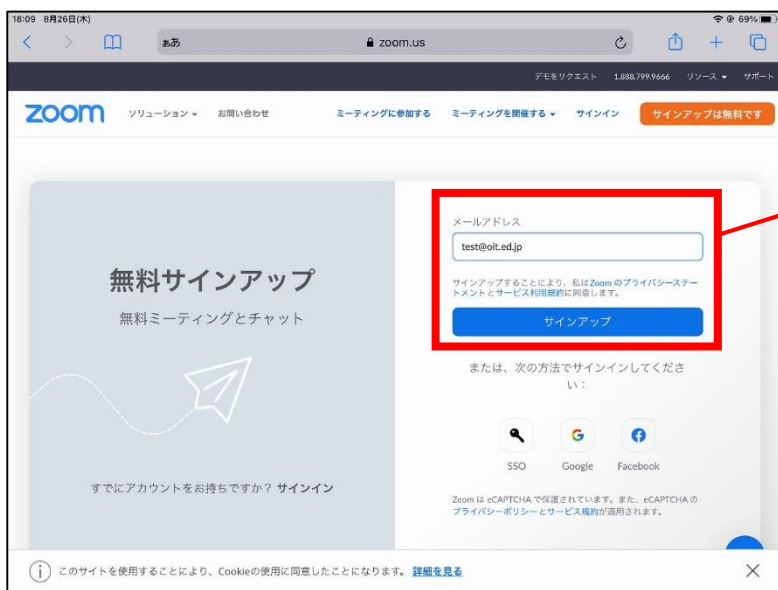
18:09 8月26日(木)

69%

ぁあ

zoom.us

デモをリクエスト 1.888.799.9666 リソース サポート

zoom ソリューション お問い合わせ ミーティングに参加する ミーティングを開催する サインイン サインアップは無料です

無料サインアップ

無料ミーティングとチャット

すでにアカウントをお持ちですか？ サインイン

メールアドレス

test@oit.ed.jp

サインアップすることにより、私はZoom のプライバシーステートメントとサービス利用規約に同意します。

サインアップ

または、次の方法でサインインしてください：

SSO Google Facebook

Zoom は eCAPTCHA で保護されています。また、eCAPTCHA のプライバシーポリシーとサービス規約が適用されます。

このサイトを使用することにより、Cookieの使用に同意したことになります。 詳細を見る